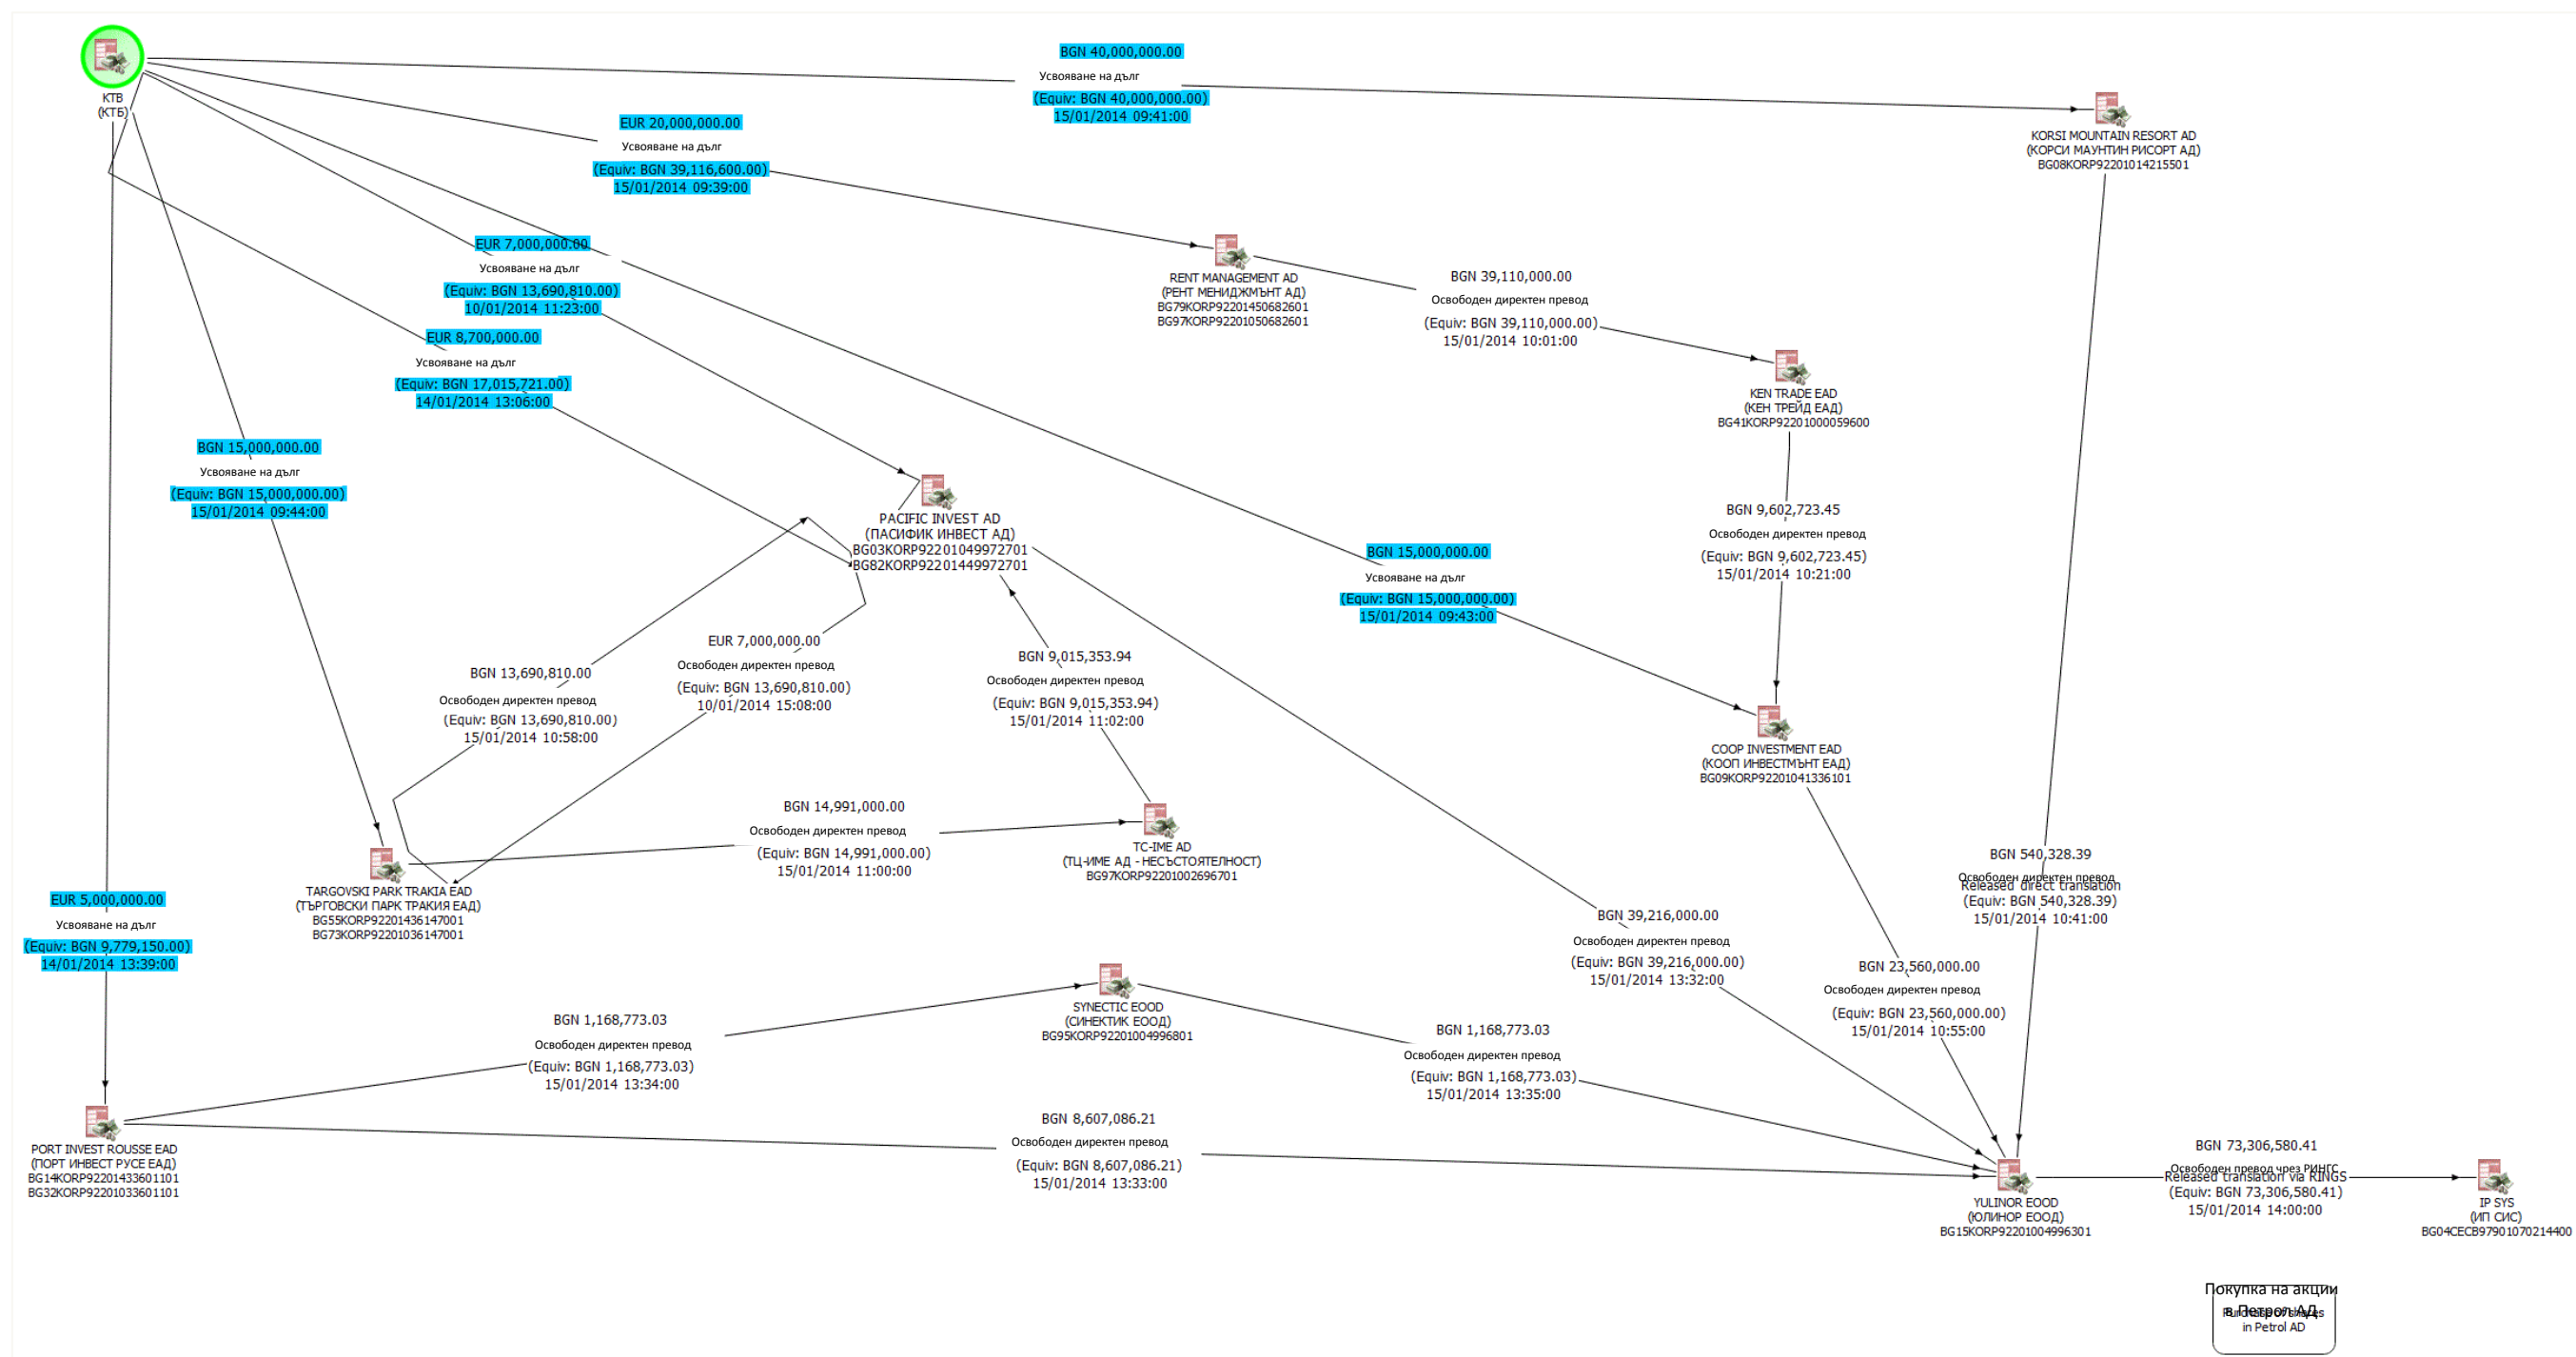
KTB
(КТБ)

BGN 40,000,000.00
Усвояване на дълг
(Equiv: BGN 40,000,000.00)
15/01/2014 09:41:00

KORSI MOUNTAIN RESORT AD
(КОРСИ МАУНТИН РИСОРТ АД)
BG08KORP92201014215501

EUR 20,000,000.00
Усвояване на дълг
(Equiv: BGN 39,116,600.00)
15/01/2014 09:39:00

RENT MANAGEMENT AD
(РЕНТ МЕНИДЖМЪНТ АД)
BG79KORP92201450682601
BG97KORP92201050682601

BGN 39,110,000.00
Освободен директен превод
(Equiv: BGN 39,110,000.00)
15/01/2014 10:01:00

KEN TRADE EAD
(КЕН ТРЕЙД ЕАД)
BG41KORP92201000059600

EUR 7,000,000.00
Усвояване на дълг
(Equiv: BGN 13,690,810.00)
10/01/2014 11:23:00

EUR 8,700,000.00
Усвояване на дълг
(Equiv: BGN 17,015,721.00)
14/01/2014 13:06:00

BGN 15,000,000.00
Усвояване на дълг
(Equiv: BGN 15,000,000.00)
15/01/2014 09:44:00

PACIFIC INVEST AD
(ПАСИФИК ИНВЕСТ АД)
BG03KORP92201049972701
BG82KORP92201449972701

BGN 9,602,723.45
Освободен директен превод
(Equiv: BGN 9,602,723.45)
15/01/2014 10:21:00

BGN 15,000,000.00
Усвояване на дълг
(Equiv: BGN 15,000,000.00)
15/01/2014 09:43:00

EUR 7,000,000.00
Освободен директен превод
(Equiv: BGN 13,690,810.00)
10/01/2014 15:08:00

BGN 13,690,810.00
Освободен директен превод
(Equiv: BGN 13,690,810.00)
15/01/2014 10:58:00

BGN 9,015,353.94
Освободен директен превод
(Equiv: BGN 9,015,353.94)
15/01/2014 11:02:00

COOP INVESTMENT EAD
(КООП ИНВЕСТМЪНТ ЕАД)
BG09KORP92201041336101

BGN 14,991,000.00
Освободен директен превод
(Equiv: BGN 14,991,000.00)
15/01/2014 11:00:00

TC-IME AD
(ТЦ-ИМЕ АД - НЕСЪСТОЯТЕЛНОСТ)
BG97KORP92201002696701

TARGOVSKI PARK TRAKIA EAD
(ТЪРГОВСКИ ПАРК ТРАКИЯ ЕАД)
BG55KORP92201436147001
BG73KORP92201036147001

BGN 540,328.39
Освободен директен превод
Released direct translation
(Equiv: BGN 540,328.39)
15/01/2014 10:41:00

EUR 5,000,000.00
Усвояване на дълг
(Equiv: BGN 9,779,150.00)
14/01/2014 13:39:00

BGN 39,216,000.00
Освободен директен превод
(Equiv: BGN 39,216,000.00)
15/01/2014 13:32:00

BGN 23,560,000.00
Освободен директен превод
(Equiv: BGN 23,560,000.00)
15/01/2014 10:55:00

SYNECTIC EOOD
(СИНЕКТИК ЕООД)
BG95KORP92201004996801

BGN 1,168,773.03
Освободен директен превод
(Equiv: BGN 1,168,773.03)
15/01/2014 13:34:00

BGN 1,168,773.03
Освободен директен превод
(Equiv: BGN 1,168,773.03)
15/01/2014 13:35:00

BGN 8,607,086.21
Освободен директен превод
(Equiv: BGN 8,607,086.21)
15/01/2014 13:33:00

PORT INVEST ROUSSE EAD
(ПОРТ ИНВЕСТ РУСЕ ЕАД)
BG14KORP92201433601101
BG32KORP92201033601101

BGN 73,306,580.41
Освободен превод чрез РИНГС
Released translation via RINGS
(Equiv: BGN 73,306,580.41)
15/01/2014 14:00:00

YULINOR EOOD
(ЮЛИНОР ЕООД)
BG15KORP92201004996301

IP SYS
(ИП СИС)
BG04CECB97901070214400

Покупка на акции в Петрол АД
Purchase of shares in Petrol AD